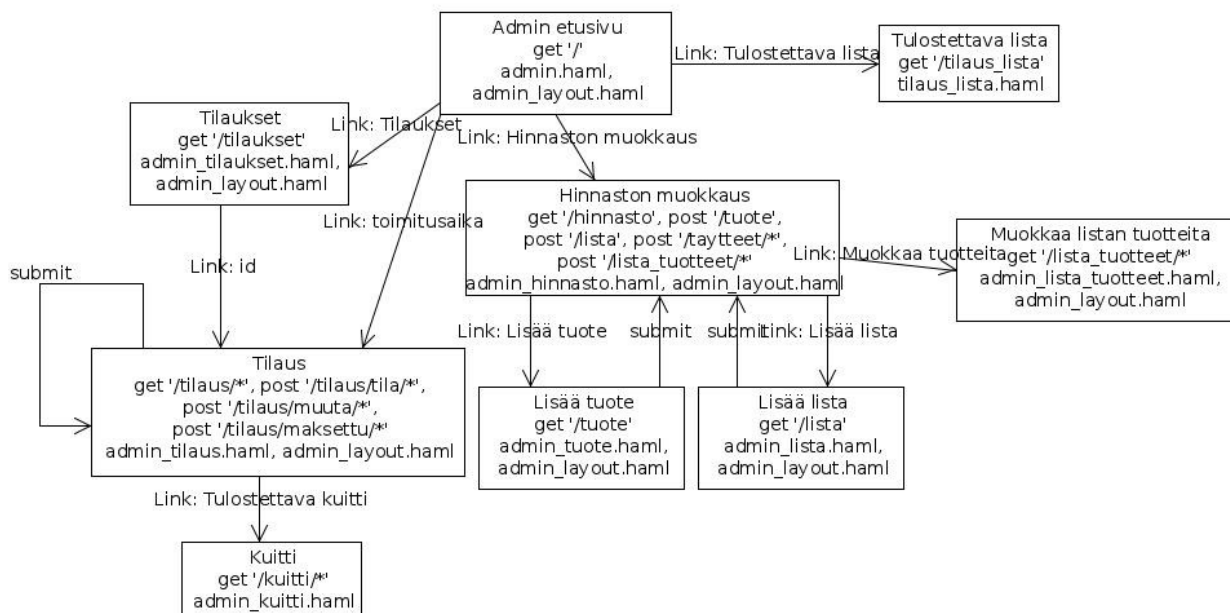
Admin etusivu
get '/'
admin.haml,
admin_layout.haml

Link: Tulostettava lista

Tulostettava lista
get '/tilaus_lista'
tilaus_lista.haml

Tilaukset
get '/tilaukset'
admin_tilaukset.haml,
admin_layout.haml

Link: Tilaukset

Link: Hinnaston muokkaus

Link: toimitusaika

Hinnaston muokkaus
get '/hinnasto', post '/tuote',
post '/lista', post '/taytteet/*',
post '/lista_tuotteet/*'
admin_hinnasto.haml, admin_layout.haml

Link: Muokkaa tuotteita

Muokkaa listan tuotteita
get '/lista_tuotteet/*'
admin_lista_tuotteet.haml,
admin_layout.haml

submit

Link: id

Link: Lisää tuote

submit

submit

Link: Lisää lista

Tilaus
get '/tilaus/*', post '/tilaus/tila/*',
post '/tilaus/muuta/*',
post '/tilaus/maksettu/*'
admin_tilaus.haml, admin_layout.haml

Lisää tuote
get '/tuote'
admin_tuote.haml,
admin_layout.haml

Lisää lista
get '/lista'
admin_lista.haml,
admin_layout.haml

Link: Tulostettava kuitti

Kuitti
get '/kuitti/*'
admin_kuitti.haml